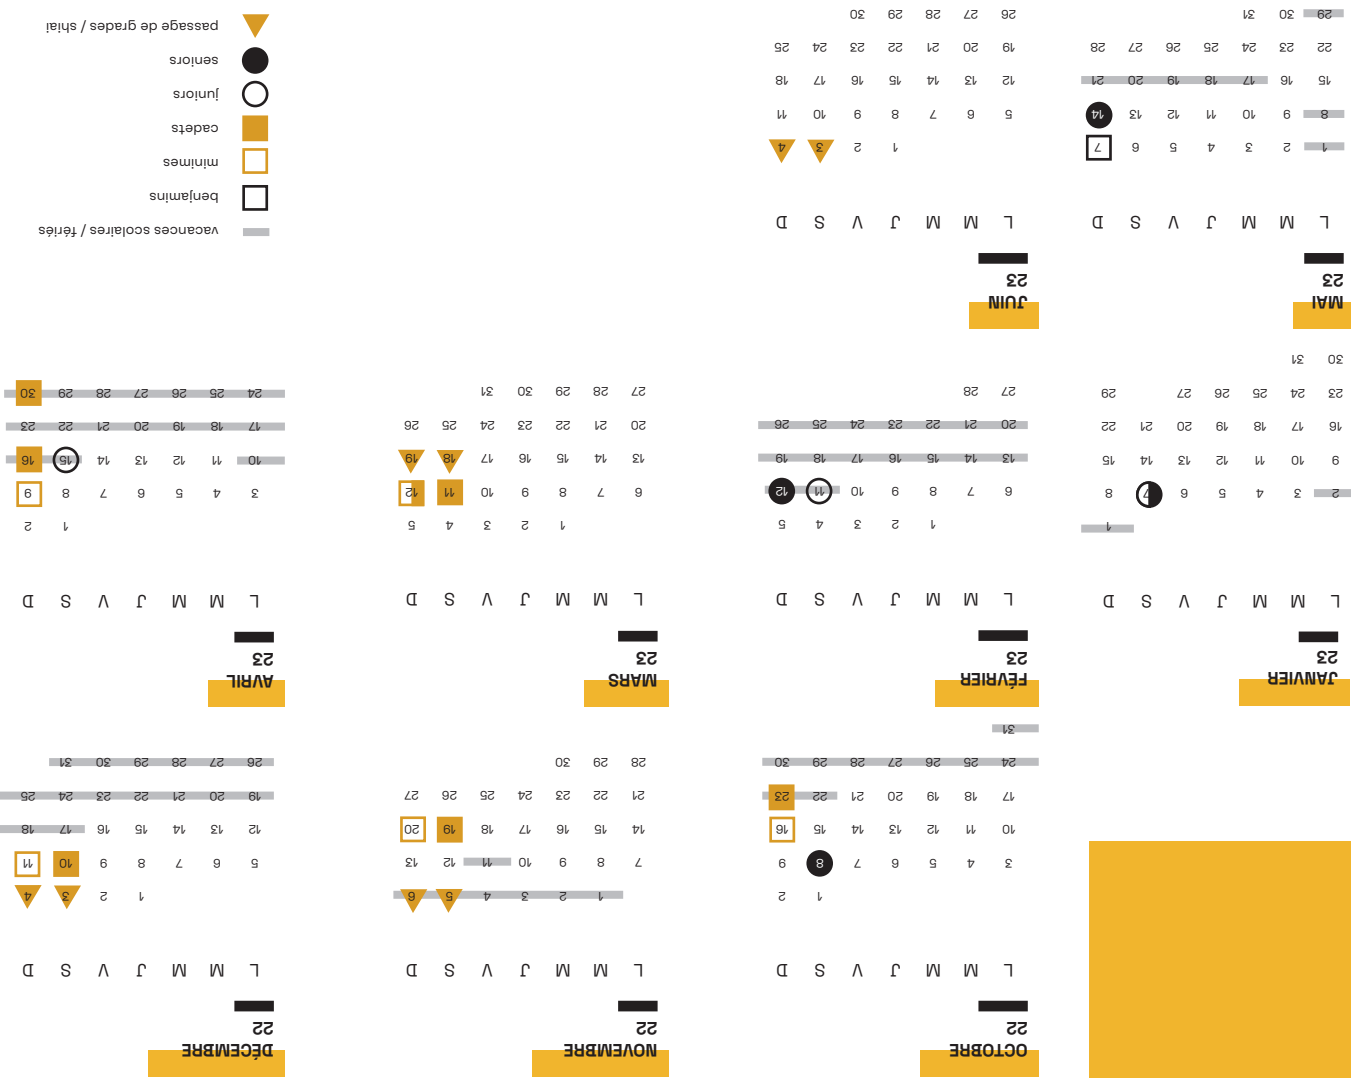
OCTOBRE
22
L M M J V S D
1 2
3 4 5 6 7 8 9
10 11 12 13 14 15 16
17 18 19 20 21 22 23
24 25 26 27 28 29 30
31

NOVEMBRE
22
L M M J V S D
1 2 3 4 5 6
7 8 9 10 11 12 13
14 15 16 17 18 19 20
21 22 23 24 25 26 27
28 29 30

DÉCEMBRE
22
L M M J V S D
1 2 3 4
5 6 7 8 9 10 11
12 13 14 15 16 17 18
19 20 21 22 23 24 25
26 27 28 29 30 31

JANVIER
23
L M M J V S D
1
2 3 4 5 6 7 8
9 10 11 12 13 14 15
16 17 18 19 20 21 22
23 24 25 26 27 28 29
30 31

FÉVRIER
23
L M M J V S D
1 2 3 4 5
6 7 8 9 10 11 12
13 14 15 16 17 18 19
20 21 22 23 24 25 26
27 28

MARS
23
L M M J V S D
1 2 3 4 5
6 7 8 9 10 11 12
13 14 15 16 17 18 19
20 21 22 23 24 25 26
27 28 29 30 31

AVRIL
23
L M M J V S D
1 2
3 4 5 6 7 8 9
10 11 12 13 14 15 16
17 18 19 20 21 22 23
24 25 26 27 28 29 30

MAI
23
L M M J V S D
1 2 3 4 5 6 7
8 9 10 11 12 13 14
15 16 17 18 19 20 21
22 23 24 25 26 27 28
29 30 31

JUIN
23
L M M J V S D
1 2 3 4
5 6 7 8 9 10 11
12 13 14 15 16 17 18
19 20 21 22 23 24 25
26 27 28 29 30

passage de grades / shiai
seniors
juniors
cadets
minimes
benjamins
vacances scolaires / fériés